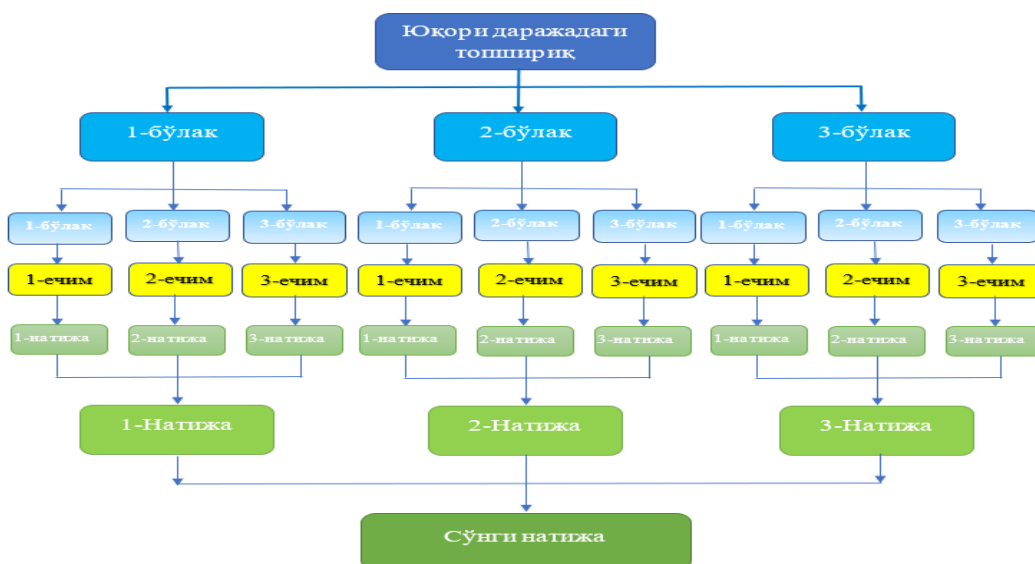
Юқори даражадаги топшириқ

1-бўлак

2-бўлак

3-бўлак

1-бўлак

2-бўлак

3-бўлак

1-бўлак

2-бўлак

3-бўлак

1-бўлак

2-бўлак

3-бўлак

1-ечим

2-ечим

3-ечим

1-ечим

2-ечим

3-ечим

1-ечим

2-ечим

3-ечим

1-натижа

2-натижа

3-натижа

1-натижа

2-натижа

3-натижа

1-натижа

2-натижа

3-натижа

1-Натижа

2-Натижа

3-Натижа

Сўнги натижа